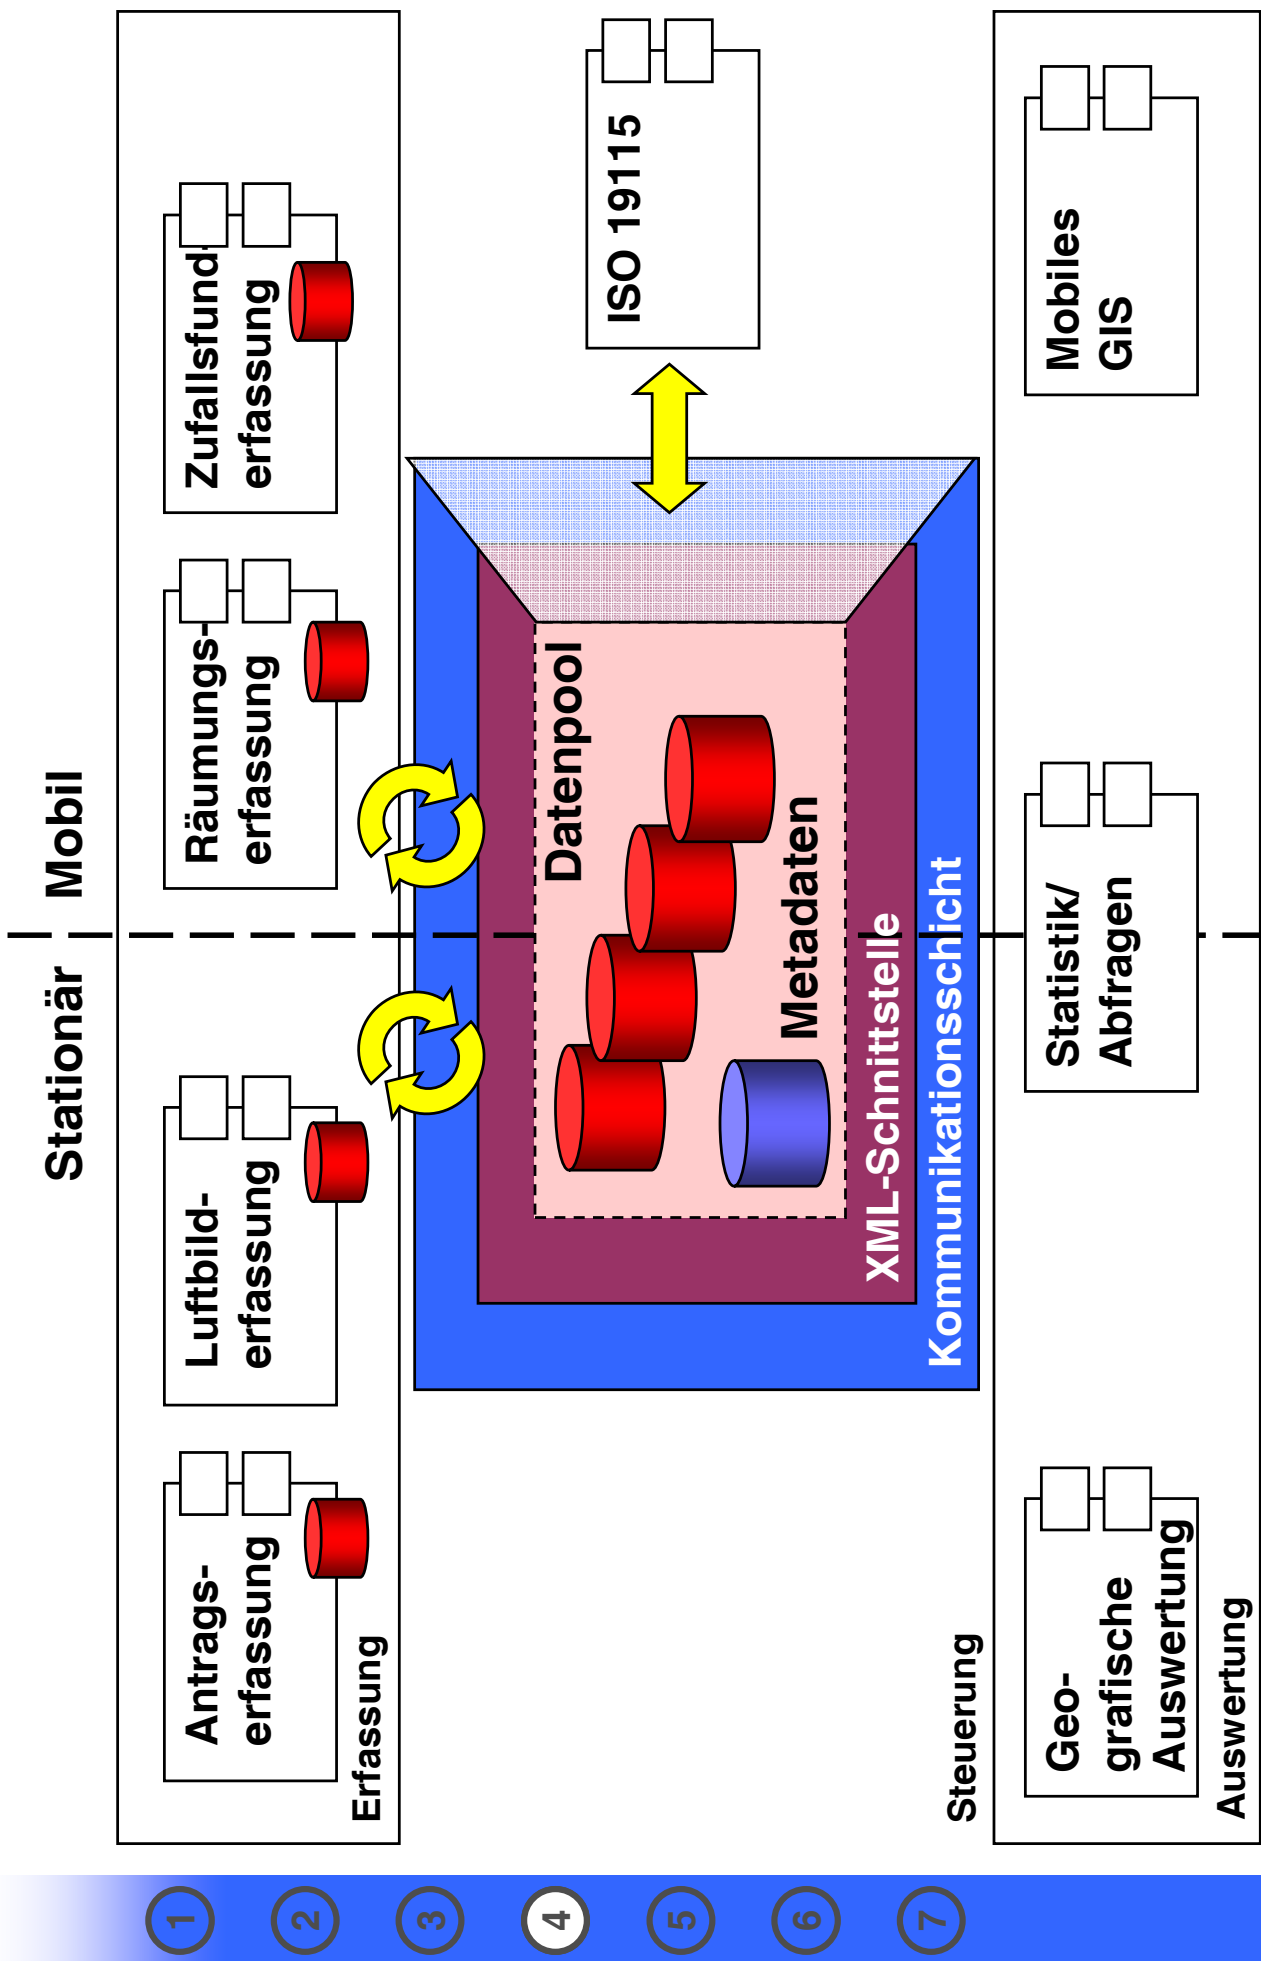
Stationär
Mobil

Antrags-
erfassung

Luftbild-
erfassung

Räumungs-
erfassung

Zufallsfund-
erfassung

Erfassung

ISO 19115

Datenpool

Metadaten

XML-Schnittstelle

Kommunikationsschicht

Steuerung

Geo-
grafische
Auswertung

Statistik/
Abfragen

Mobiles
GIS

Auswertung

1
2
3
4
5
6
7